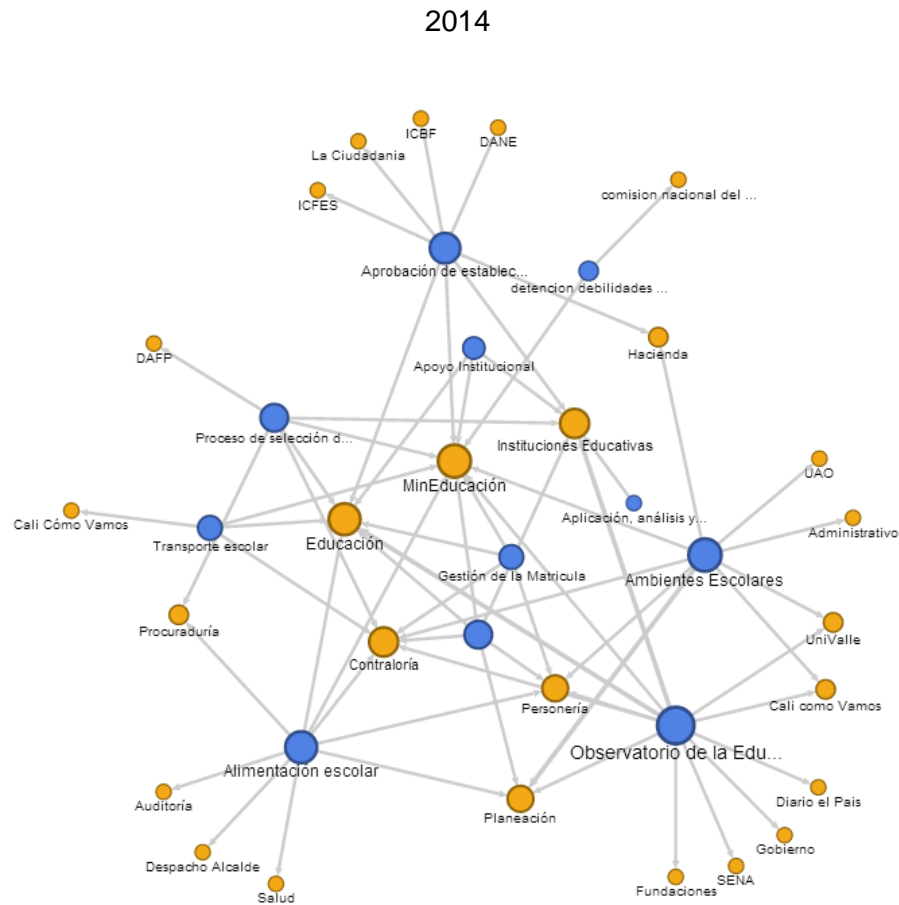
2014

ICBF
DANE
La Ciudadania
ICFES
comision nacional del ...
Aprobación de establec...
detencion debilidades ...
Hacienda
DAFP
Apoyo Institucional
Proceso de selección d...
Instituciones Educativas
MinEducación
UAO
Cali Cómo Vamos
Aplicación, análisis y...
Administrativo
Transporte escolar
Educación
Gestión de la Matricula
Ambientes Escolares
Procuraduría
UniValle
Contraloría
Cali como Vamos
Personería
Observatorio de la Edu...
Alimentación escolar
Diario el Pais
Auditoría
Planeación
Gobierno
Despacho Alcalde
SENA
Fundaciones
Salud